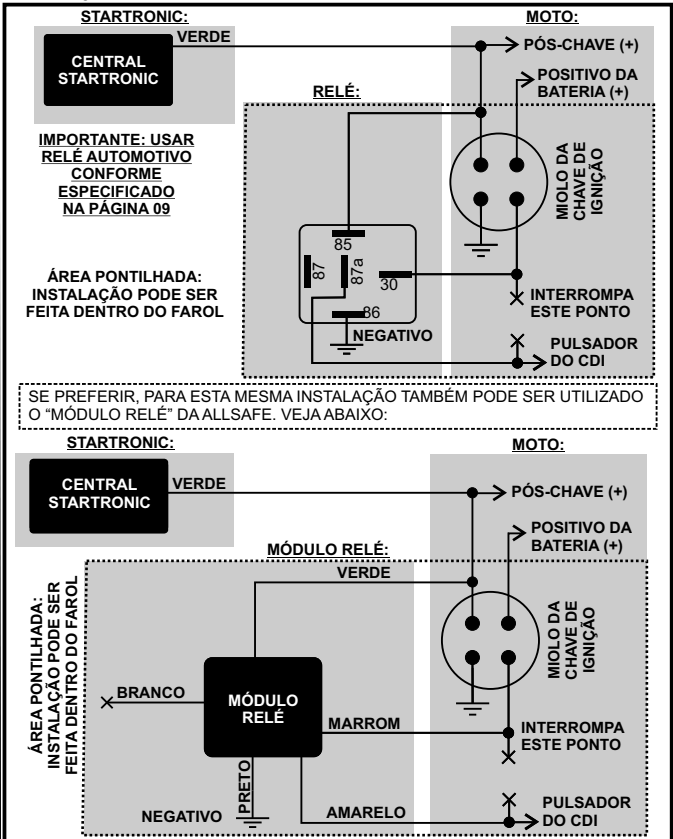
STARTRONIC:

MOTO:

CENTRAL STARTRONIC

VERDE

PÓS-CHAVE (+)

POSITIVO DA BATERIA (+)

RELÉ:

IMPORTANTE: USAR RELÉ AUTOMOTIVO CONFORME ESPECIFICADO NA PÁGINA 09

MIOLO DA CHAVE DE IGNIÇÃO

85

87

87a

30

86

ÁREA PONTILHADA: INSTALAÇÃO PODE SER FEITA DENTRO DO FAROL

INTERROMPA ESTE PONTO

NEGATIVO

PULSADOR DO CDI

SE PREFERIR, PARA ESTA MESMA INSTALAÇÃO TAMBÉM PODE SER UTILIZADO O "MÓDULO RELÉ" DA ALLSAFE. VEJA ABAIXO:

STARTRONIC:

MOTO:

CENTRAL STARTRONIC

VERDE

PÓS-CHAVE (+)

POSITIVO DA BATERIA (+)

MÓDULO RELÉ:

VERDE

ÁREA PONTILHADA: INSTALAÇÃO PODE SER FEITA DENTRO DO FAROL

MIOLO DA CHAVE DE IGNIÇÃO

BRANCO

MÓDULO RELÉ

MARROM

INTERROMPA ESTE PONTO

PRETO

NEGATIVO

AMARELO

PULSADOR DO CDI